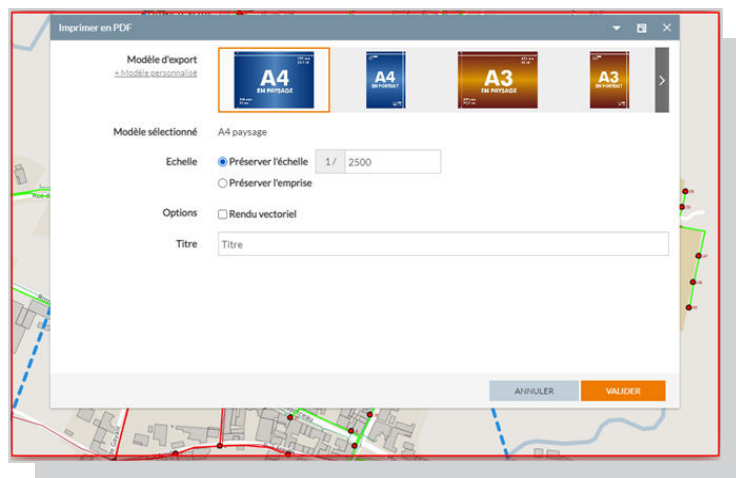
Imprimer en PDF

Modèle d'export
+ Modèle personnalisé

A4
EN PAYSAGE

A4
EN PORTRAIT

A3
EN PAYSAGE

A3
EN PORTRAIT

Modèle sélectionné A4 paysage

Echelle
Préserver l'échelle 1/ 2500
Préserver l'emprise

Options
Rendu vectoriel

Titre
Titre

ANNULER
VALIDER